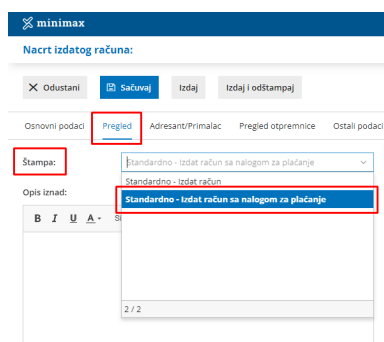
minimax

Nacrt izdatog računa:

Odustani Sačuvaj Izdaj Izdaj i odštampaj

Osnovni podaci Pregled Adresant/Primalac Pregled otpremnice Ostali podaci

Štampa: Standardno - Izdat račun sa nalogom za plaćanje

Opis iznad:

B I U A

Standardno - Izdat račun

Standardno - Izdat račun sa nalogom za plaćanje

2 / 2